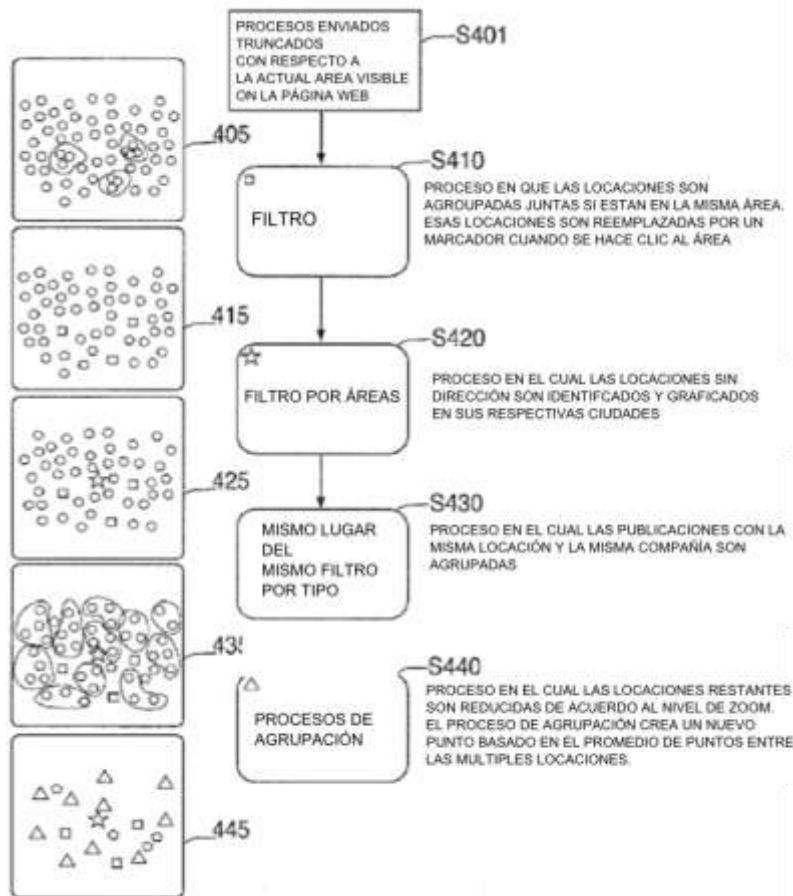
PROCESOS ENVIADOS TRUNCADOS CON RESPECTO A LA ACTUAL AREA VISIBLE ON LA PÁGINA WEB

S401

405

S410

FILTRO

PROCESO EN QUE LAS LOCACIONES SON AGROUPADAS JUNTAS SI ESTAN EN LA MISMA ÁREA. ESAS LOCACIONES SON REEMPLAZADAS POR UN MARCADOR CUANDO SE HACE CLIC AL ÁREA

415

S420

FILTRO POR ÁREAS

PROCESO EN EL CUAL LAS LOCACIONES SIN DIRECCIÓN SON IDENTIFCADOS Y GRAFICADOS EN SUS RESPECTIVAS CIUDADES

425

S430

MISMO LUGAR DEL MISMO FILTRO POR TIPO

PROCESO EN EL CUAL LAS PUBLICACIONES CON LA MISMA LOCACIÓN Y LA MISMA COMPAÑÍA SON AGRUPADAS

43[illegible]

S440

PROCESOS DE AGRUPACIÓN

PROCESO EN EL CUAL LAS LOCACIONES RESTANTES SON REDUCIDAS DE ACUERDO AL NIVEL DE ZOOM. EL PROCESO DE AGRUPACIÓN CREA UN NUEVO PUNTO BASADO EN EL PROMEDIO DE PUNTOS ENTRE LAS MULTIPLES LOCACIONES.

445